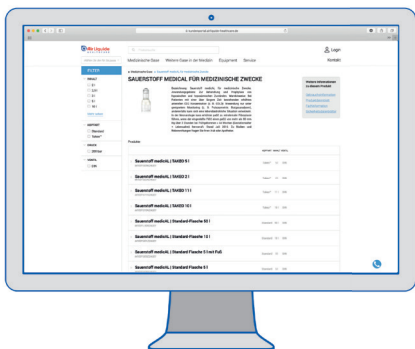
Air Liquide

Medizinische Gase   Weitere Gase in der Medizin   Equipment   Service

Login

Kontakt

FILTER

SAUERSTOFF MEDICAL FÜR MEDIZINISCHE ZWECKE

Produkte

Sauerstoff medicAL | TAKEO 5 l

Sauerstoff medicAL | TAKEO 2 l

Sauerstoff medicAL | TAKEO 11 l

Sauerstoff medicAL | TAKEO 10 l

Sauerstoff medicAL | Standard-Flasche 50 l

Sauerstoff medicAL | Standard-Flasche 10 l

Sauerstoff medicAL | Standard-Flasche 5 l mit Fuß

Sauerstoff medicAL | Standard-Flasche 5 l